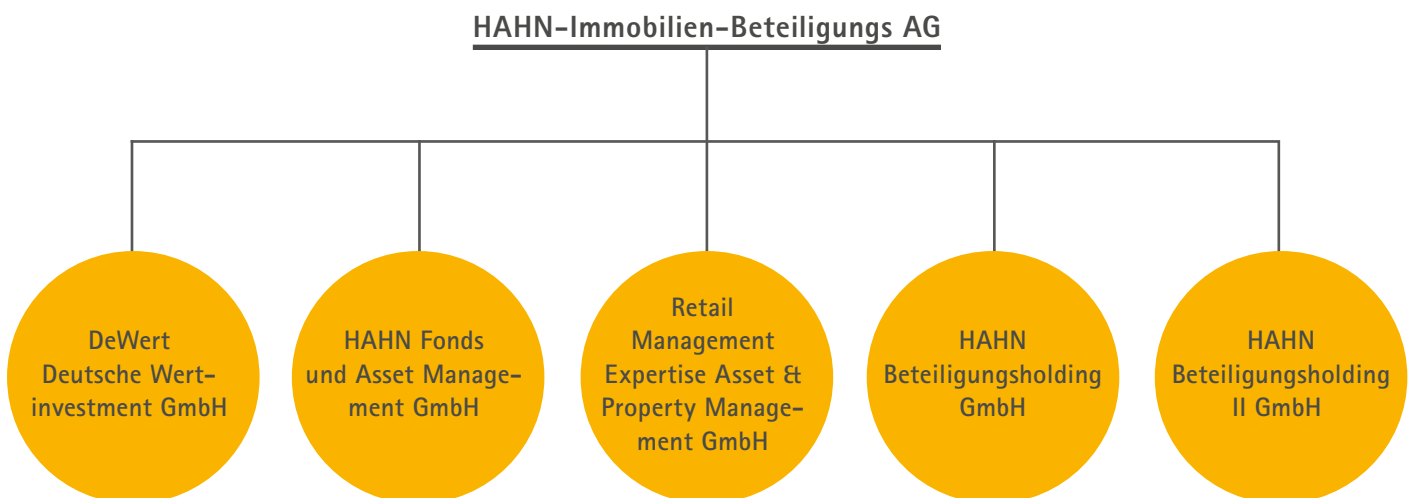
HAHN-Immobilien-Beteiligungs AG

DeWert Deutsche Wertinvestment GmbH

HAHN Fonds und Asset Management GmbH

Retail Management Expertise Asset & Property Management GmbH

HAHN Beteiligungsholding GmbH

HAHN Beteiligungsholding II GmbH